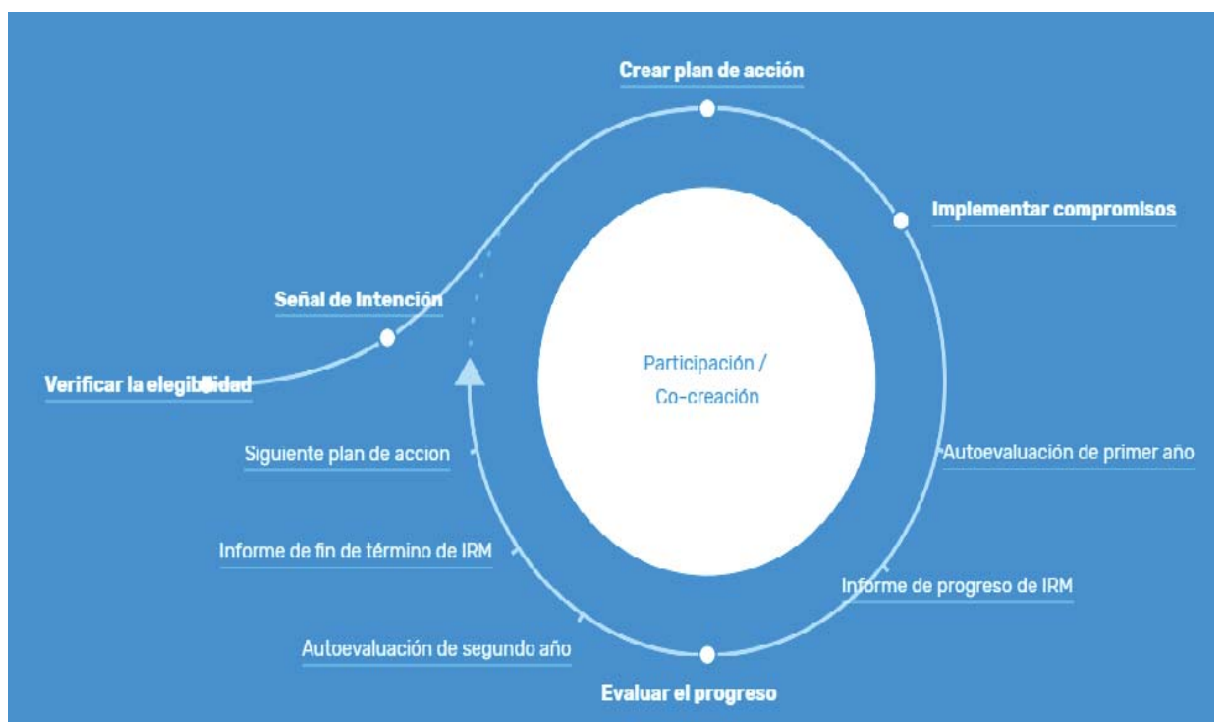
Crear plan de acción

Implementar compromisos

Señal de Intención

Verificar la elegibilidad

Participación / Co-creación

Siguiente plan de accion

Autoevaluación de primer año

Informe de fin de término de IRM

Informe de progreso de IRM

Autoevaluación de segundo año

Evaluar el progreso